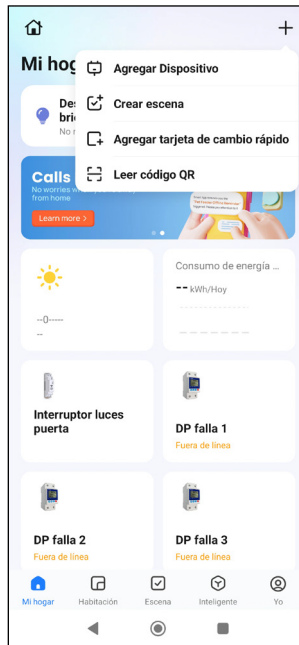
+

Mi hog

Agregar Dispositivo

Crear escena

Agregar tarjeta de cambio rápido

Leer código QR

Des
bri
No r

Calls
No worries wh
from home

Learn more >

--0----
--

Consumo de energía ...
-- kWh/Hoy

Interruptor luces puerta

DP falla 1
Fuera de línea

DP falla 2
Fuera de línea

DP falla 3
Fuera de línea

Mi hogar
Habitación
Escena
Inteligente
Yo